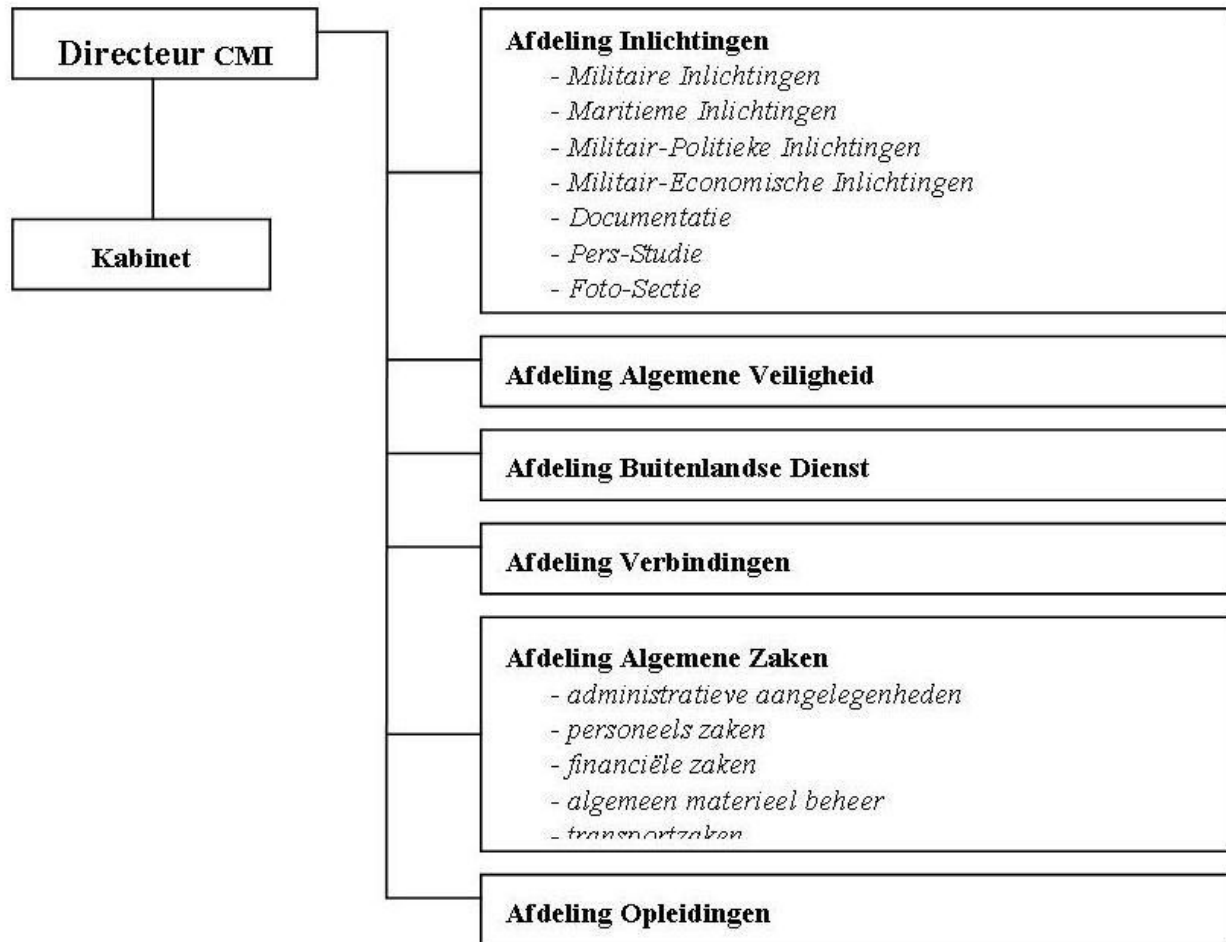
Directeur CMI

Kabinet

Afdeling Inlichtingen
- Militaire Inlichtingen
- Maritieme Inlichtingen
- Militair-Politieke Inlichtingen
- Militair-Economische Inlichtingen
- Documentatie
- Pers-Studie
- Foto-Sectie

Afdeling Algemene Veiligheid

Afdeling Buitenlandse Dienst

Afdeling Verbindingen

Afdeling Algemene Zaken
- administratieve aangelegenheden
- personeels zaken
- financiële zaken
- algemeen materieel beheer
- transportzaken

Afdeling Opleidingen